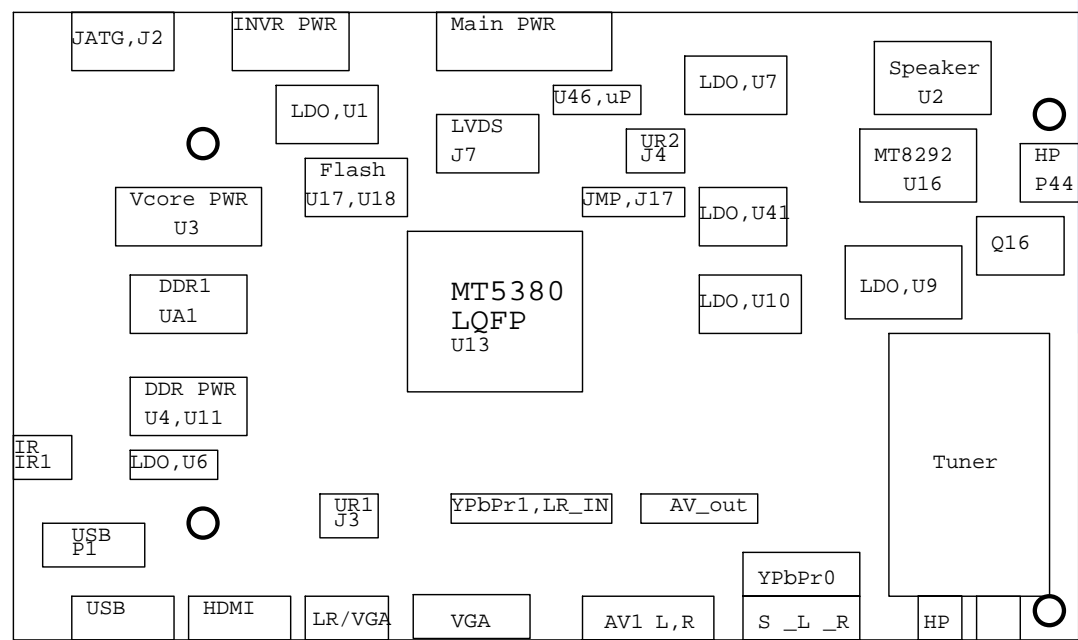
JATG,J2

INVR PWR

Main PWR

LDO,U7

Speaker
U2

U46,uP

LDO,U1

LVDS
J7

UR2
J4

MT8292
U16

HP
P44

Flash
U17,U18

Vcore PWR
U3

JMP,J17

LDO,U41

Q16

DDR1
UA1

MT5380
LQFP
U13

LDO,U10

LDO,U9

DDR PWR
U4,U11

IR
IR1

LDO,U6

Tuner

UR1
J3

YPbPr1,LR_IN

AV_out

USB
P1

YPbPr0

USB

HDMI

LR/VGA

VGA

AV1 L,R

S _L _R

HP